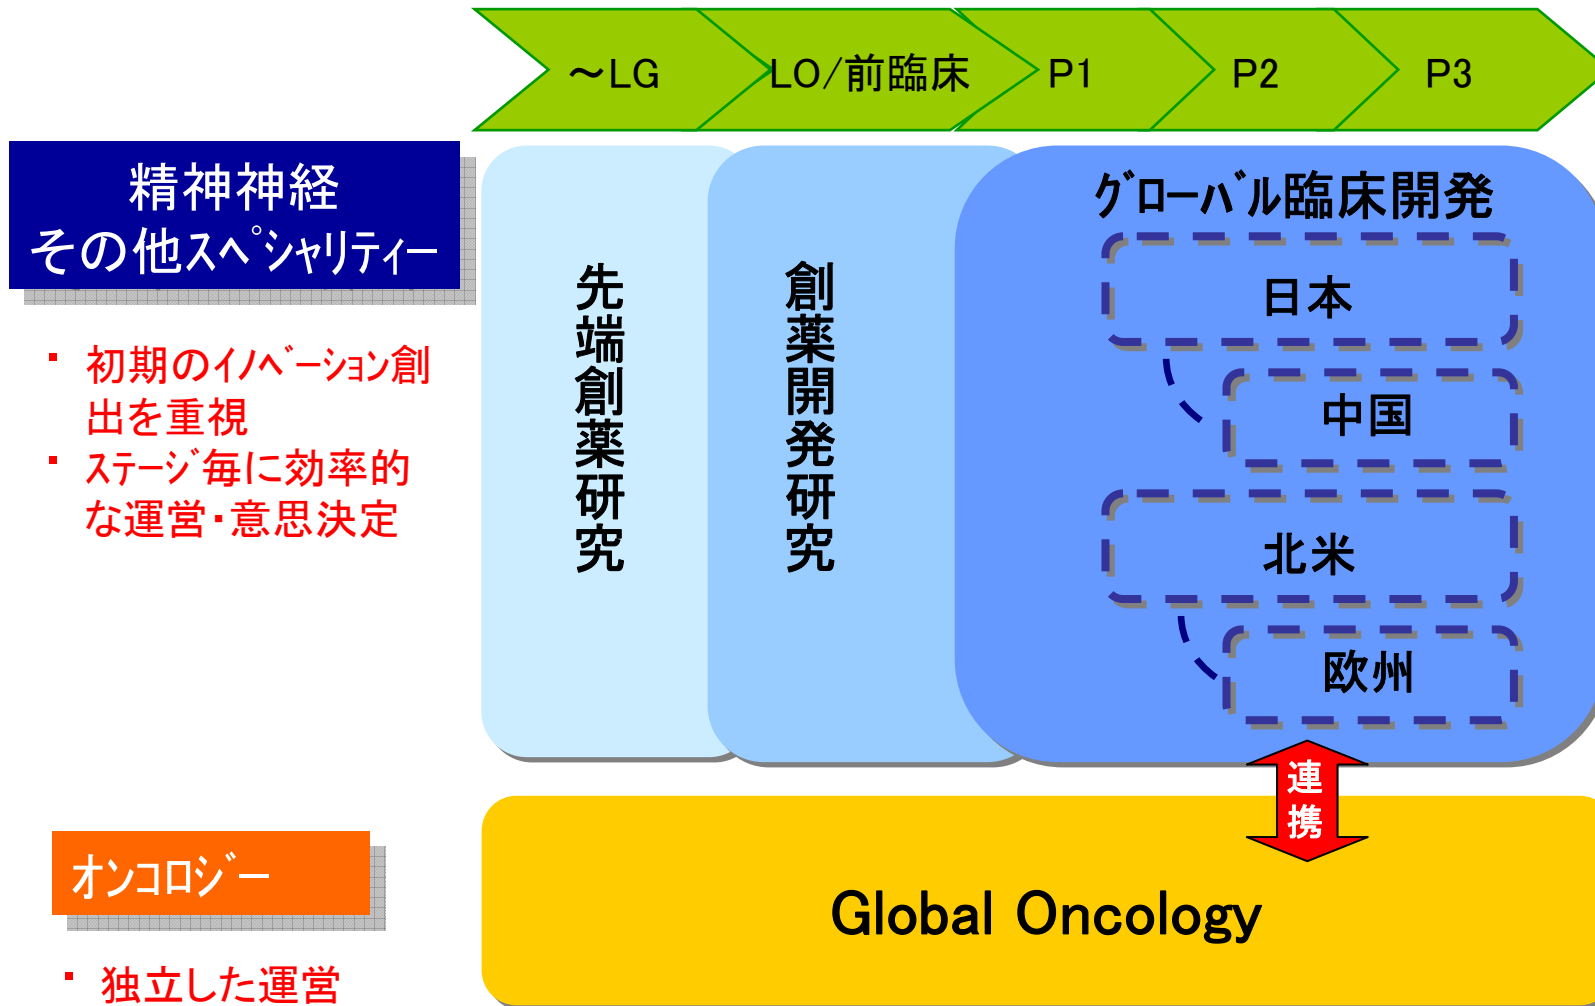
～LG　LO/前臨床　P1　P2　P3

精神神経
その他スペシャリティー

・初期のイノベーション創出を重視
・ステージ毎に効率的な運営・意思決定

先端創薬研究

創薬開発研究

グローバル臨床開発

日本

中国

北米

欧州

連携

オンコロジー

・独立した運営

Global Oncology